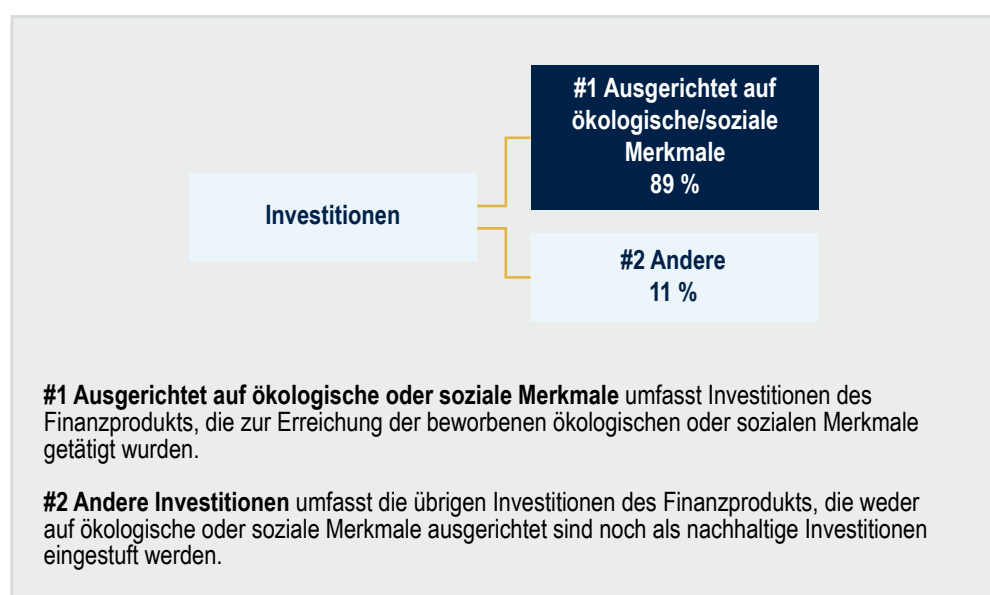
#1 Ausgerichtet auf ökologische/soziale Merkmale
89 %

Investitionen

#2 Andere
11 %

**#1 Ausgerichtet auf ökologische oder soziale Merkmale** umfasst Investitionen des Finanzprodukts, die zur Erreichung der beworbenen ökologischen oder sozialen Merkmale getätigt wurden.

**#2 Andere Investitionen** umfasst die übrigen Investitionen des Finanzprodukts, die weder auf ökologische oder soziale Merkmale ausgerichtet sind noch als nachhaltige Investitionen eingestuft werden.